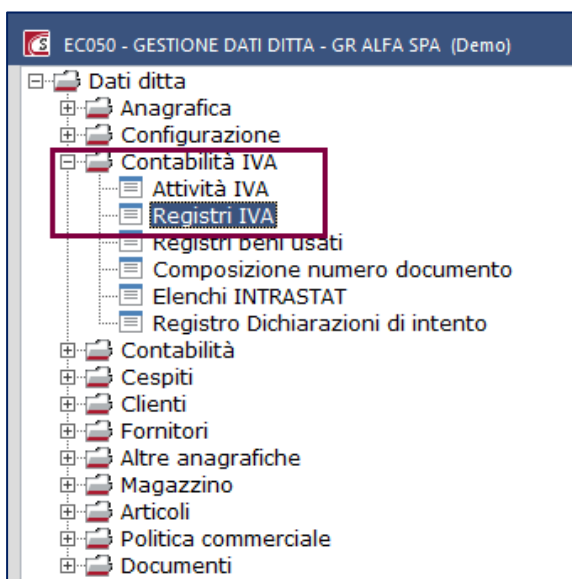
EC050 - GESTIONE DATI DITTA - GR ALFA SPA (Demo)

Dati ditta
Anagrafica
Configurazione
Contabilità IVA
Attività IVA
Registri IVA
Registri beni usati
Composizione numero documento
Elenchi INTRASTAT
Registro Dichiarazioni di intento
Contabilità
Cespiti
Clienti
Fornitori
Altre anagrafiche
Magazzino
Articoli
Politica commerciale
Documenti